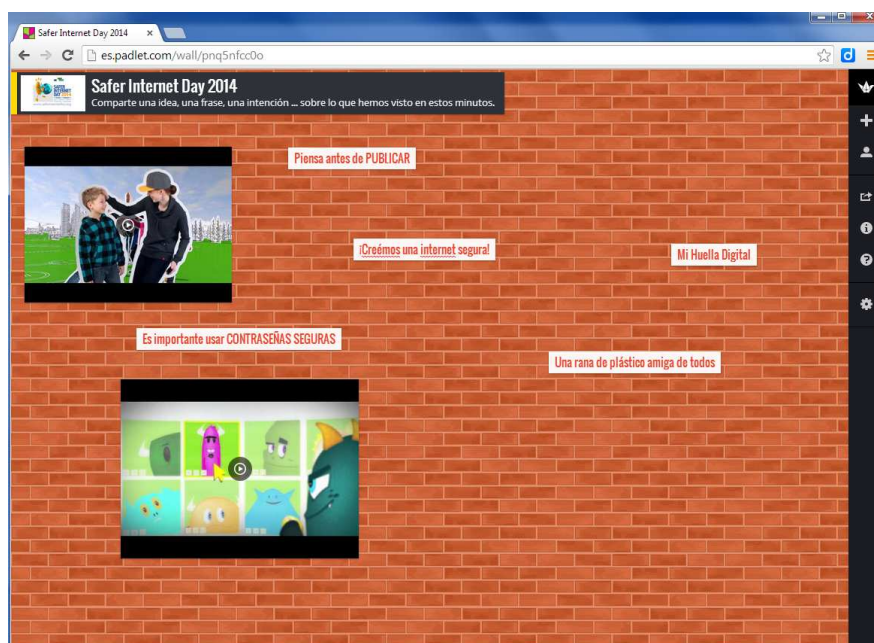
Safer Internet Day 2014 ×

es.padlet.com/wall/pnq5nfcc0o

Safer Internet Day 2014
Comparte una idea, una frase, una intención ... sobre lo que hemos visto en estos minutos.

Piensa antes de PUBLICAR

¡Creémos una internet segura!

Mi Huella Digital

Es importante usar CONTRASEÑAS SEGURAS

Una rana de plástico amiga de todos